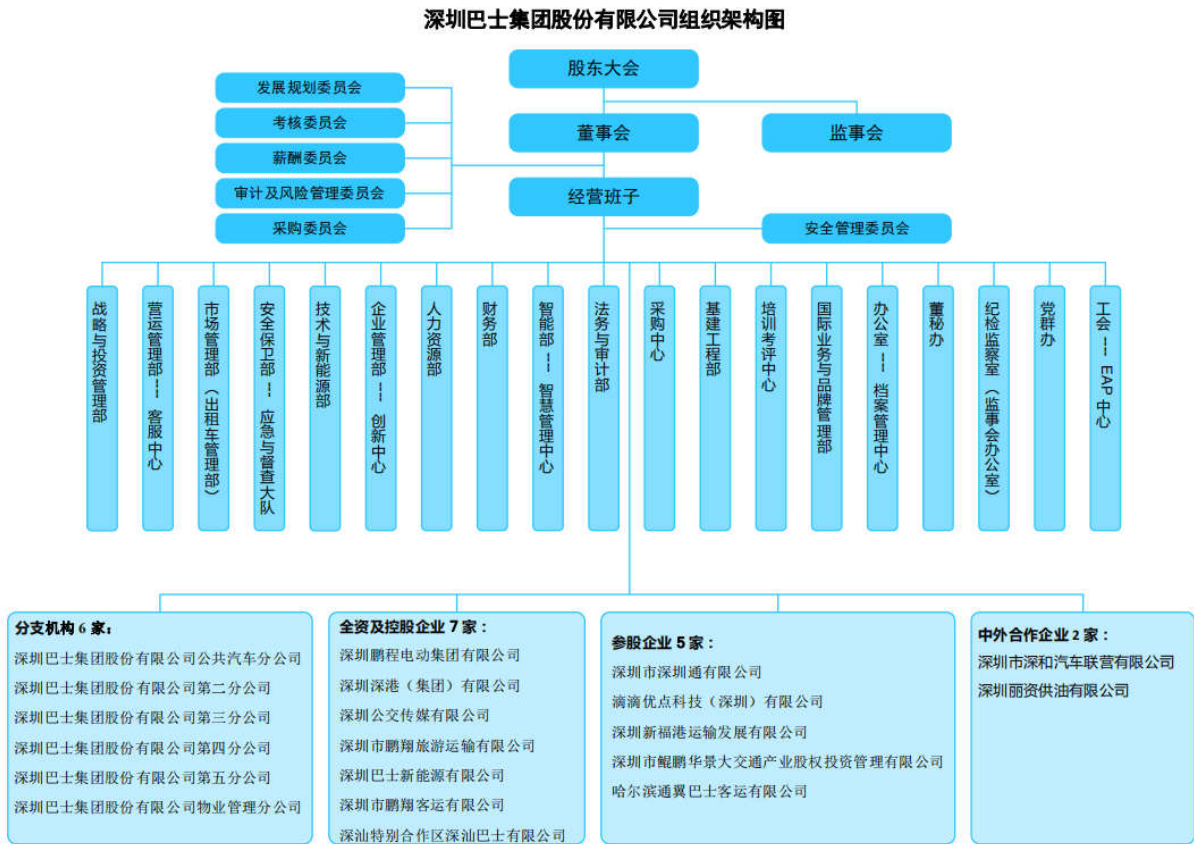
深圳巴士集团股份有限公司组织架构图

股东大会

发展规划委员会
考核委员会
薪酬委员会
审计及风险管理委员会
采购委员会

董事会

监事会

经营班子

安全管理委员会

战略与投资管理部
营运管理部---客服中心
市场管理部（出租车管理部）
安全保卫部---应急与督查大队
技术与新能源部
企业管理部---创新中心
人力资源部
财务部
智能部---智慧管理中心
法务与审计部
采购中心
基建工程部
培训考评中心
国际业务与品牌管理部
办公室---档案管理中心
董秘办
纪检监察室（监事会办公室）
党群办
工会---EAP中心

分支机构 6 家：
深圳巴士集团股份有限公司公共汽车分公司
深圳巴士集团股份有限公司第二分公司
深圳巴士集团股份有限公司第三分公司
深圳巴士集团股份有限公司第四分公司
深圳巴士集团股份有限公司第五分公司
深圳巴士集团股份有限公司物业管理分公司

全资及控股企业 7 家：
深圳鹏程电动集团有限公司
深圳深港（集团）有限公司
深圳公交传媒有限公司
深圳市鹏翔旅游运输有限公司
深圳巴士新能源有限公司
深圳市鹏翔客运有限公司
深汕特别合作区深汕巴士有限公司

参股企业 5 家：
深圳市深圳通有限公司
滴滴优点科技（深圳）有限公司
深圳新福港运输发展有限公司
深圳市鲲鹏华景大交通产业股权投资管理有限公司
哈尔滨通翼巴士客运有限公司

中外合作企业 2 家：
深圳市深和汽车联营有限公司
深圳丽资供油有限公司